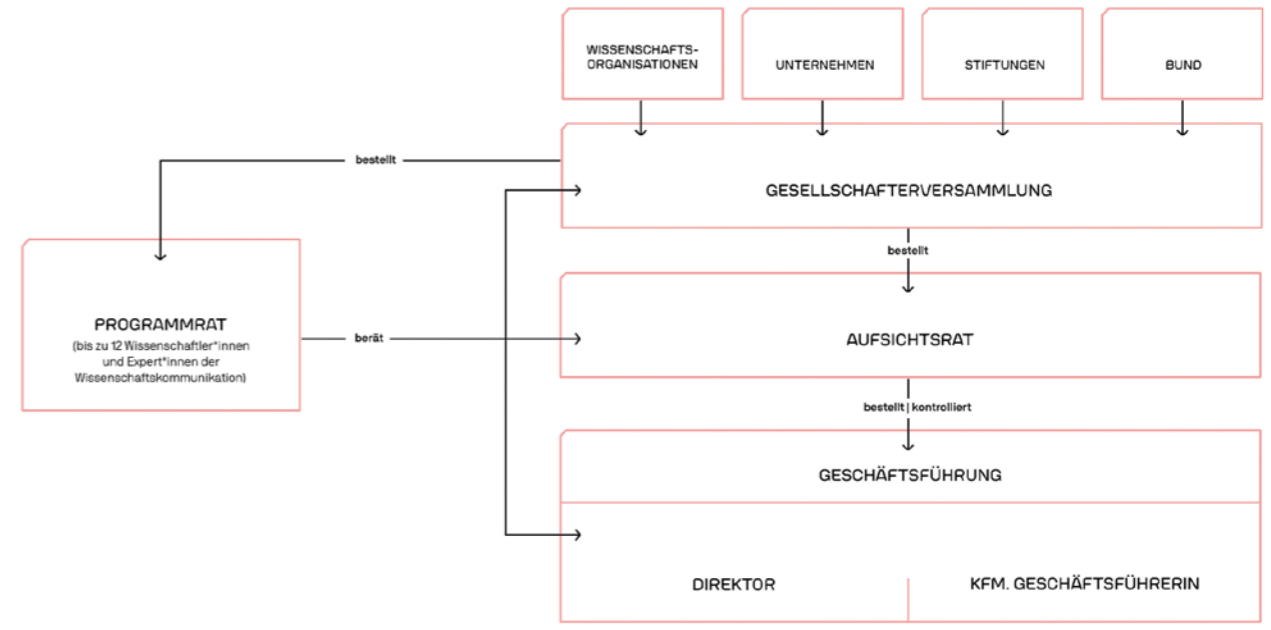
WISSENSCHAFTS-ORGANISATIONEN

UNTERNEHMEN

STIFTUNGEN

BUND

bestellt

GESELLSCHAFTERVERSAMMLUNG

bestellt

PROGRAMMRAT
(bis zu 12 Wissenschaftler*innen und Expert*innen der Wissenschaftskommunikation)

berät

AUFSICHTSRAT

bestellt | kontrolliert

GESCHÄFTSFÜHRUNG

DIREKTOR

KFM. GESCHÄFTSFÜHRERIN